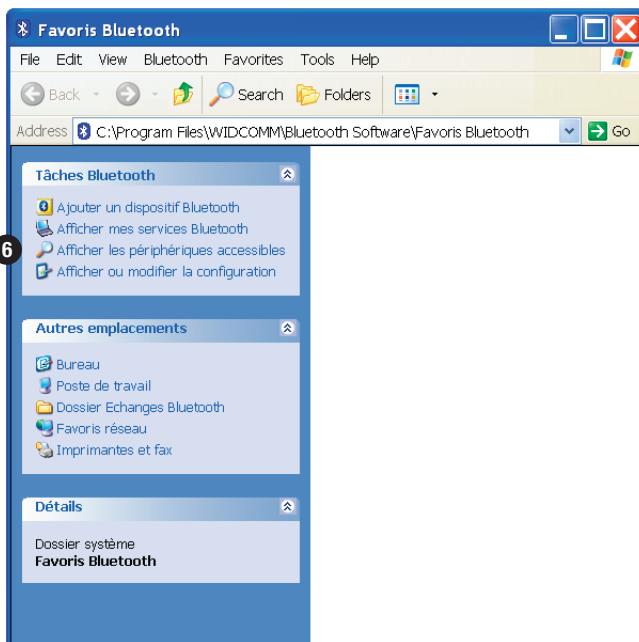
Favoris Bluetooth

File Edit View Bluetooth Favorites Tools Help

Back Search Folders

Address C:\Program Files\WIDCOMM\Bluetooth Software\Favoris Bluetooth Go

Tâches Bluetooth

Ajouter un dispositif Bluetooth
Afficher mes services Bluetooth
Afficher les périphériques accessibles
Afficher ou modifier la configuration

6

Autres emplacements

Bureau
Poste de travail
Dossier Echanges Bluetooth
Favoris réseau
Imprimantes et fax

Détails

Dossier système
Favoris Bluetooth